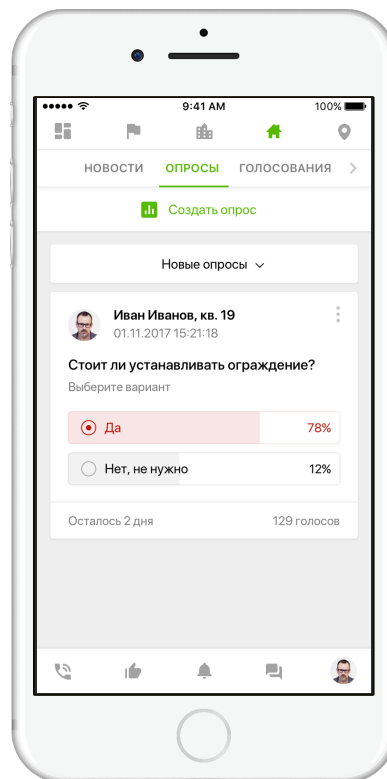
9:41 AM
100%

НОВОСТИ ОПРОСЫ ГОЛОСОВАНИЯ

Создать опрос

Новые опросы

Иван Иванов, кв. 19
01.11.2017 15:21:18

Стоит ли устанавливать ограждение?
Выберите вариант

Да 78%

Нет, не нужно 12%

Осталось 2 дня 129 голосов